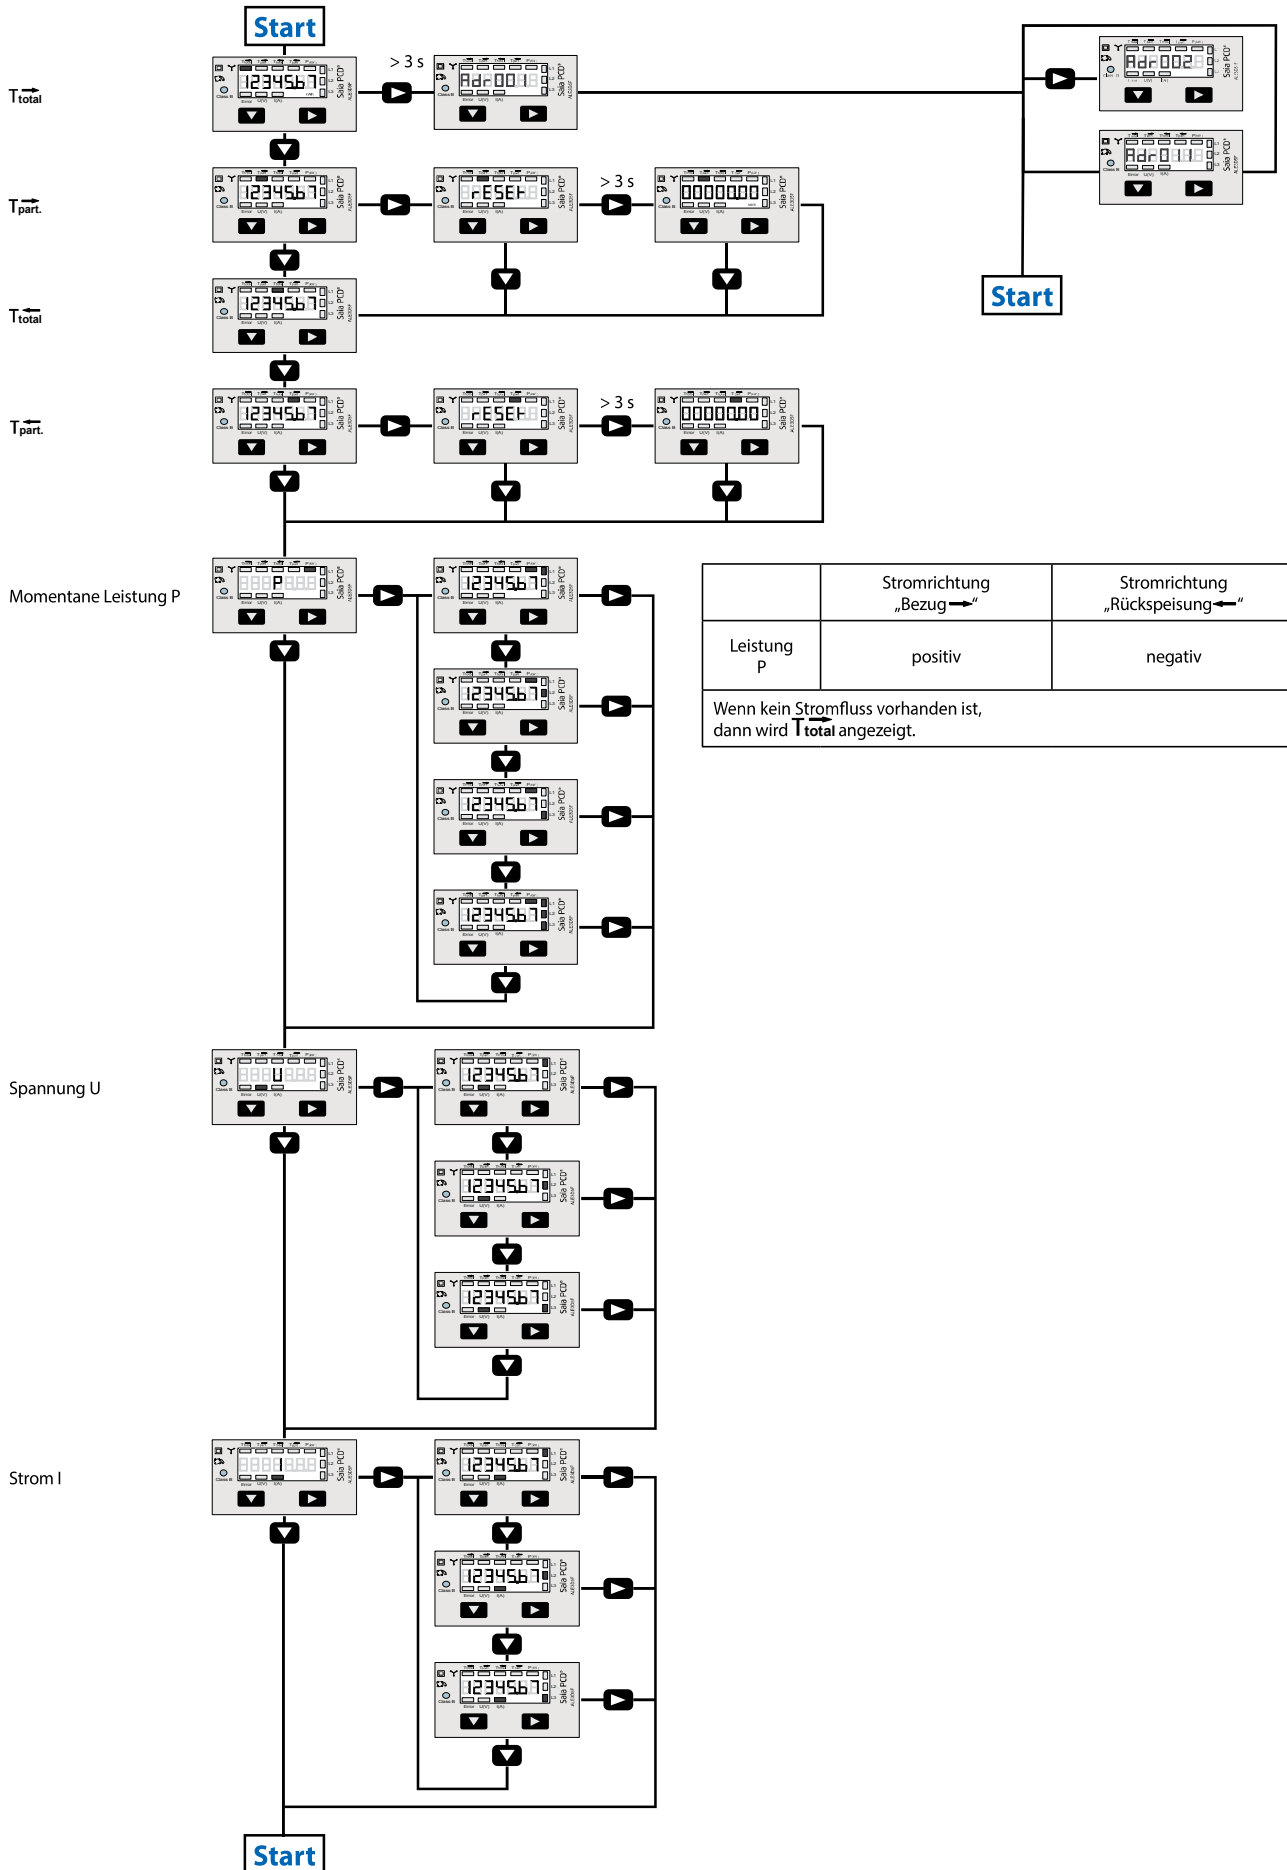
Start

T total

> 3 s

Adr 00

Adr 002

Adr 0

Start

T part.

1234567

rESEt

> 3 s

0000000

T total

1234567

T part.

1234567

rESEt

> 3 s

0000000

Momentane Leistung P

P

1234567

1234567

1234567

1234567

| | Stromrichtung „Bezug“ | Stromrichtung „Rückspeisung“ |
|---|---|---|
| Leistung P | positiv | negativ |
| Wenn kein Stromfluss vorhanden ist, dann wird T total angezeigt. | | |

Spannung U

U

1234567

1234567

1234567

Strom I

1234567

1234567

1234567

Start